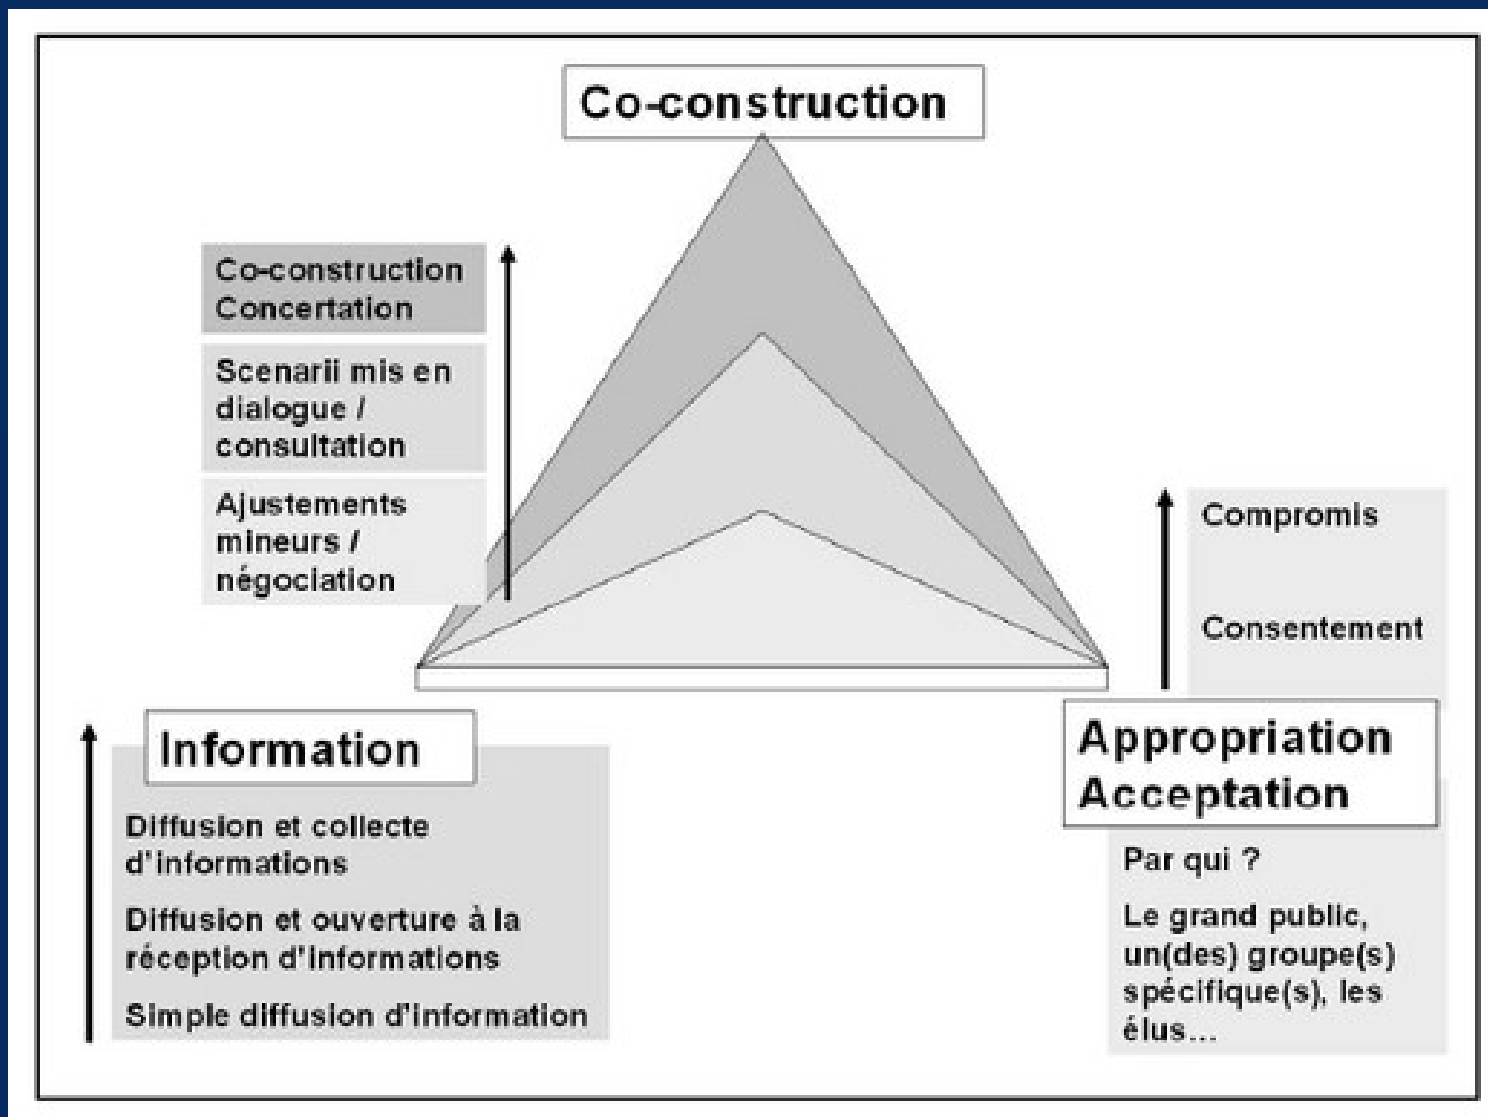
Co-construction

Co-construction
Concertation

Scenarii mis en dialogue / consultation

Ajustements mineurs / négociation

Compromis

Consentement

Information

Diffusion et collecte d'informations

Diffusion et ouverture à la réception d'informations

Simple diffusion d'information

Appropriation
Acceptation

Par qui ?

Le grand public, un(des) groupe(s) spécifique(s), les élus...